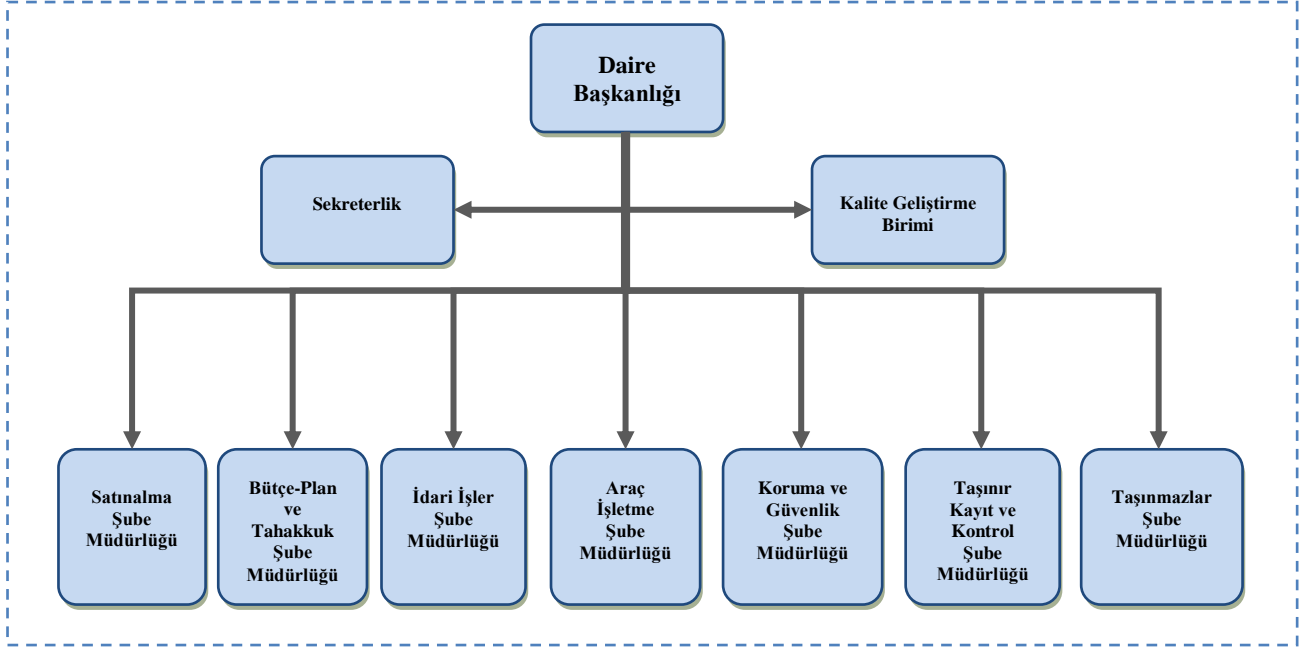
Daire Başkanlığı

Sekreterlik

Kalite Geliştirme Birimi

Satınalma Şube Müdürlüğü

Bütçe-Plan ve Tahakkuk Şube Müdürlüğü

İdari İşler Şube Müdürlüğü

Araç İşletme Şube Müdürlüğü

Koruma ve Güvenlik Şube Müdürlüğü

Taşınır Kayıt ve Kontrol Şube Müdürlüğü

Taşınmazlar Şube Müdürlüğü